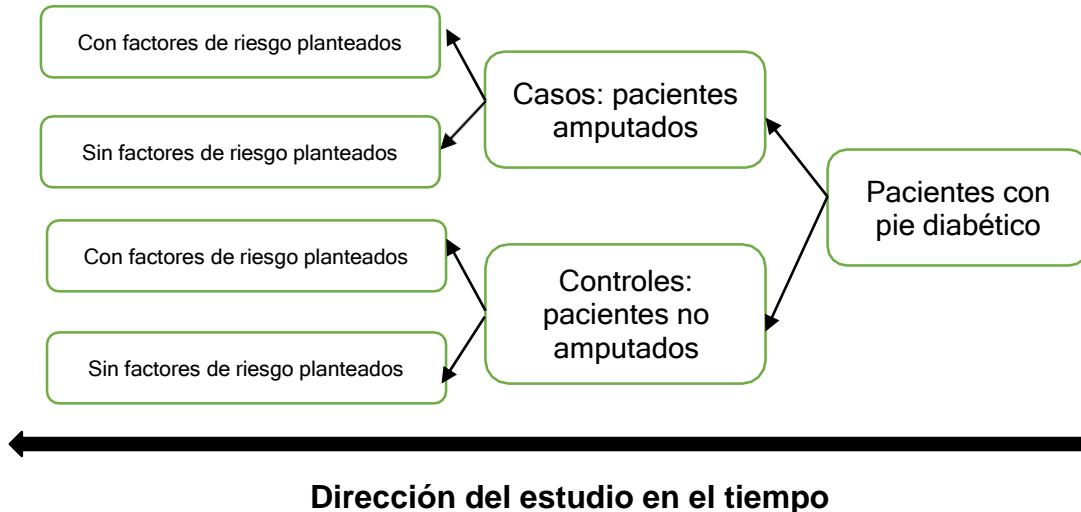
Pacientes con pie diabético

Casos: pacientes amputados

Con factores de riesgo planteados

Sin factores de riesgo planteados

Controles: pacientes no amputados

Con factores de riesgo planteados

Sin factores de riesgo planteados

Dirección del estudio en el tiempo